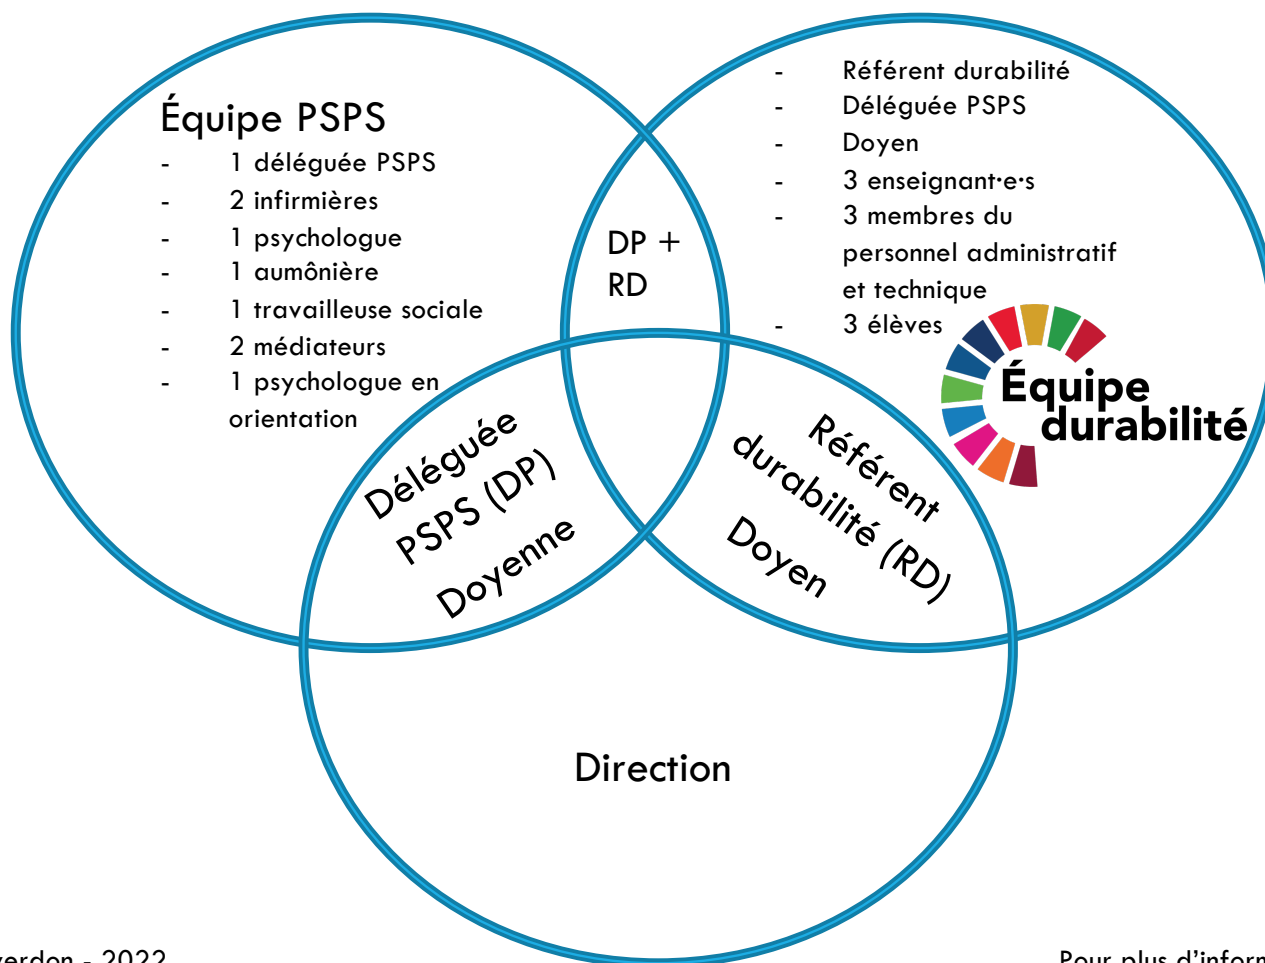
Équipe PSPS
- 1 déléguée PSPS
- 2 infirmières
- 1 psychologue
- 1 aumônière
- 1 travailleuse sociale
- 2 médiateurs
- 1 psychologue en orientation

- Référent durabilité
- Déléguée PSPS
- Doyen
- 3 enseignant·e·s
- 3 membres du personnel administratif et technique
- 3 élèves

Équipe durabilité

DP + RD

Déléguée PSPS (DP) Doyenne

Référent durabilité (RD) Doyen

Direction

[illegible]verdon - 2022

Pour plus d'inform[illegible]